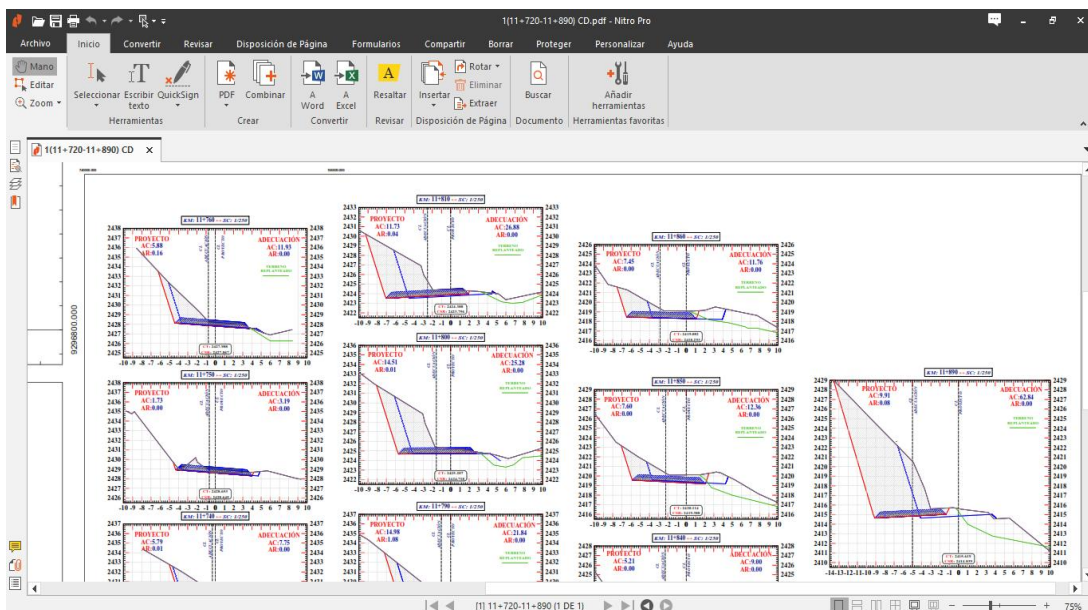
1(11+720-11+890) CD.pdf - Nitro Pro

Archivo Inicio Convertir Revisar Disposición de Página Formularios Compartir Borrar Proteger Personalizar Ayuda

Mano
Editar
Zoom

Seleccionar Escribir texto QuickSign
Herramientas

PDF Combinar
Crear

A Word A Excel
Convertir

Resaltar
Revisar

Insertar Rotar Eliminar Extraer
Disposición de Página

Buscar
Documento

Añadir herramientas
Herramientas favoritas

1(11+720-11+890) CD ×

9296800.000

KM: 11+760 -- SC: 1/250
PROYECTO
AC:5.80
AR:0.16
ADECUACIÓN
AC:11.93
AR:0.00

KM: 11+810 -- SC: 1/250
PROYECTO
AC:11.73
AR:0.04
ADECUACIÓN
AC:26.88
AR:0.00

KM: 11+860 -- SC: 1/250
PROYECTO
AC:7.45
AR:0.00
ADECUACIÓN
AC:11.76
AR:0.00

KM: 11+750 -- SC: 1/250
PROYECTO
AC:1.73
AR:0.00
ADECUACIÓN
AC:3.19
AR:0.00

KM: 11+800 -- SC: 1/250
PROYECTO
AC:14.51
AR:0.01
ADECUACIÓN
AC:25.28
AR:0.00

KM: 11+850 -- SC: 1/250
PROYECTO
AC:7.60
AR:0.00
ADECUACIÓN
AC:12.36
AR:0.00

KM: 11+890 -- SC: 1/250
PROYECTO
AC:9.91
AR:0.00
ADECUACIÓN
AC:62.84
AR:0.00

KM: 11+740 -- SC: 1/250
PROYECTO
AC:5.79
AR:0.01
ADECUACIÓN
AC:7.75
AR:0.00

KM: 11+790 -- SC: 1/250
PROYECTO
AC:14.98
AR:1.88
ADECUACIÓN
AC:21.84
AR:0.00

KM: 11+840 -- SC: 1/250
PROYECTO
AC:5.21
AR:0.00
ADECUACIÓN
AC:9.00
AR:0.00

-10 -9 -8 -7 -6 -5 -4 -3 -2 -1 0 1 2 3 4 5 6 7 8 9 10
-14 -13 -12 -11 -10 -9 -8 -7 -6 -5 -4 -3 -2 -1 0 1 2 3 4 5 6 7 8 9 10

[1] 11+720-11+890 (1 DE 1)
75%